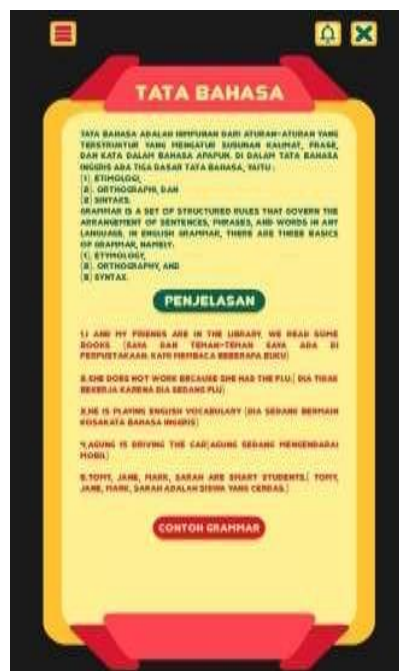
TATA BAHASA

TATA BAHASA ADALAH HIMPUNAN DARI ATURAN-ATURAN YANG TERSTRUKTUR YANG MENGATUR SUSUNAN KALIMAT, FRASE, DAN KATA DALAM BAHASA APAPUN. DI DALAM TATA BAHASA INGGRIS ADA TIGA DASAR TATA BAHASA, YAITU :
(1) ETIMOLOGI,
(2) ORTHOGRAPHI, DAN
(3) SINTAKS.
GRAMMAR IS A SET OF STRUCTURED RULES THAT GOVERN THE ARRANGEMENT OF SENTENCES, PHRASES, AND WORDS IN ANY LANGUAGE. IN ENGLISH GRAMMAR, THERE ARE THREE BASICS OF GRAMMAR, NAMELY:
(1) ETYMOLOGY,
(2) ORTHOGRAPHY, AND
(3) SYNTAX.

PENJELASAN

1.I AND MY FRIENDS ARE IN THE LIBRARY. WE READ SOME BOOKS (SAYA DAN TEMAN-TEMAN SAYA ADA DI PERPUSTAKAAN. KAMI MEMBACA BEBERAPA BUKU)

2.SHE DOES NOT WORK BECAUSE SHE HAS THE FLU.( DIA TIDAK BEKERJA KARENA DIA SEDANG FLU)

3.HE IS PLAYING ENGLISH VOCABULARY (DIA SEDANG BERMAIN KOSAKATA BAHASA INGGRIS)

4.AGUNG IS DRIVING THE CAR(AGUNG SEDANG MENGENDARAI MOBIL)

5.TOMY, JANE, MARK, SARAH ARE SMART STUDENTS.( TOMY, JANE, MARK, SARAH ADALAH SISWA YANG CERDAS)

CONTOH GRAMMAR